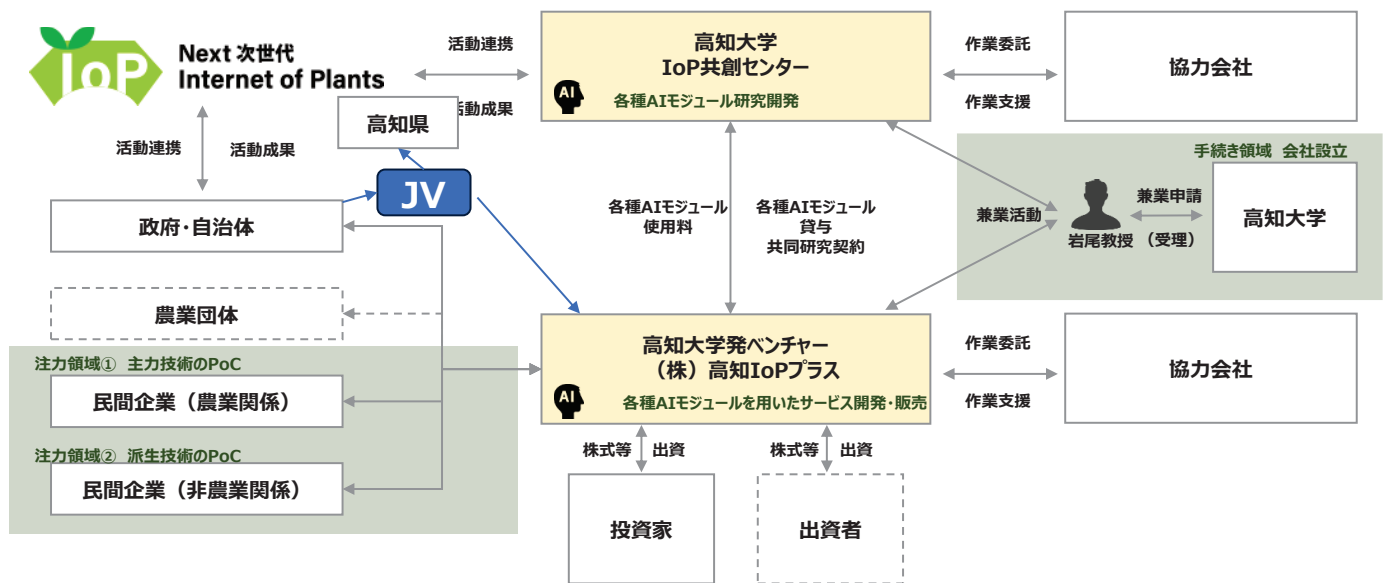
IoP
Next 次世代
Internet of Plants

活動連携
活動成果

高知大学
IoP共創センター
AI
各種AIモジュール研究開発

作業委託
作業支援

協力会社

高知県

活動連携
活動成果

JV

政府・自治体

各種AIモジュール
使用料

各種AIモジュール
貸与
共同研究契約

手続き領域 会社設立

兼業活動

兼業申請

岩尾教授 （受理）

高知大学

農業団体

注力領域① 主力技術のPoC

民間企業（農業関係）

注力領域② 派生技術のPoC

民間企業（非農業関係）

高知大学発ベンチャー
（株）高知IoPプラス
AI
各種AIモジュールを用いたサービス開発・販売

作業委託
作業支援

協力会社

株式等
出資

株式等
出資

投資家

出資者